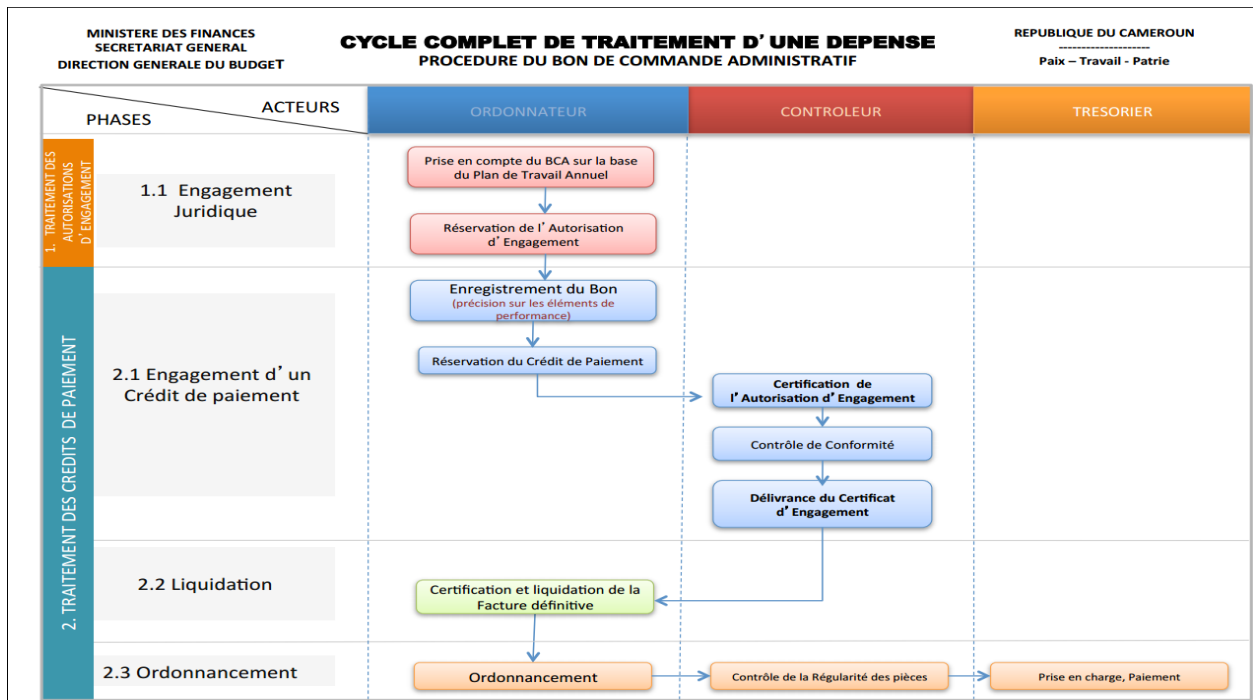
MINISTERE DES FINANCES
SECRETARIAT GENERAL
DIRECTION GENERALE DU BUDGET

CYCLE COMPLET DE TRAITEMENT D’ UNE DEPENSE
PROCEDURE DU BON DE COMMANDE ADMINISTRATIF

REPUBLIQUE DU CAMEROUN
--------------------
Paix – Travail - Patrie

| PHASES / ACTEURS | | ORDONNATEUR | CONTROLEUR | TRESORIER |
|---|---|---|---|---|
| 1. TRAITEMENT DES AUTORISATIONS D’ENGAGEMENT | 1.1 Engagement Juridique | Prise en compte du BCA sur la base du Plan de Travail Annuel; Réservation de l’ Autorisation d’ Engagement | | |
| 2. TRAITEMENT DES CREDITS DE PAIEMENT | 2.1 Engagement d’ un Crédit de paiement | Enregistrement du Bon (précision sur les éléments de performance); Réservation du Crédit de Paiement | Certification de l’ Autorisation d’ Engagement; Contrôle de Conformité; Délivrance du Certificat d’ Engagement | |
| | 2.2 Liquidation | Certification et liquidation de la Facture définitive | | |
| | 2.3 Ordonnancement | Ordonnancement | Contrôle de la Régularité des pièces | Prise en charge, Paiement |